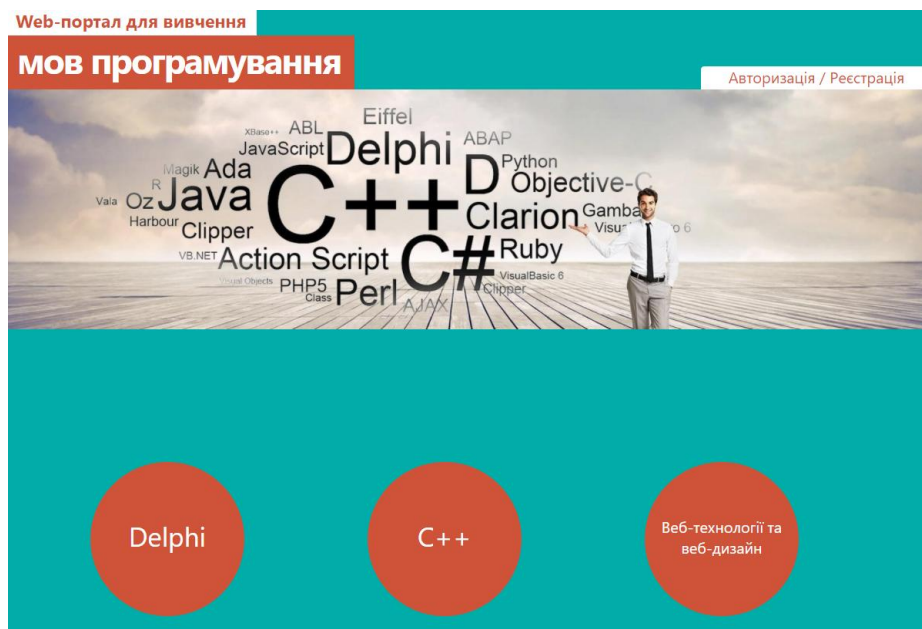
Web-портал для вивчення

мов програмування

Авторизація / Реєстрація

XBase++ ABL Eiffel ABAP JavaScript Delphi Python Magik Ada D Objective-C R Vala Oz Java C++ Clarion Gamba Harbour Clipper Visu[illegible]o 6 VB.NET Action Script C# Ruby Visual Objects PHP5 Class Perl VisualBasic 6 AJAX Clipper

Delphi

C++

Веб-технології та веб-дизайн